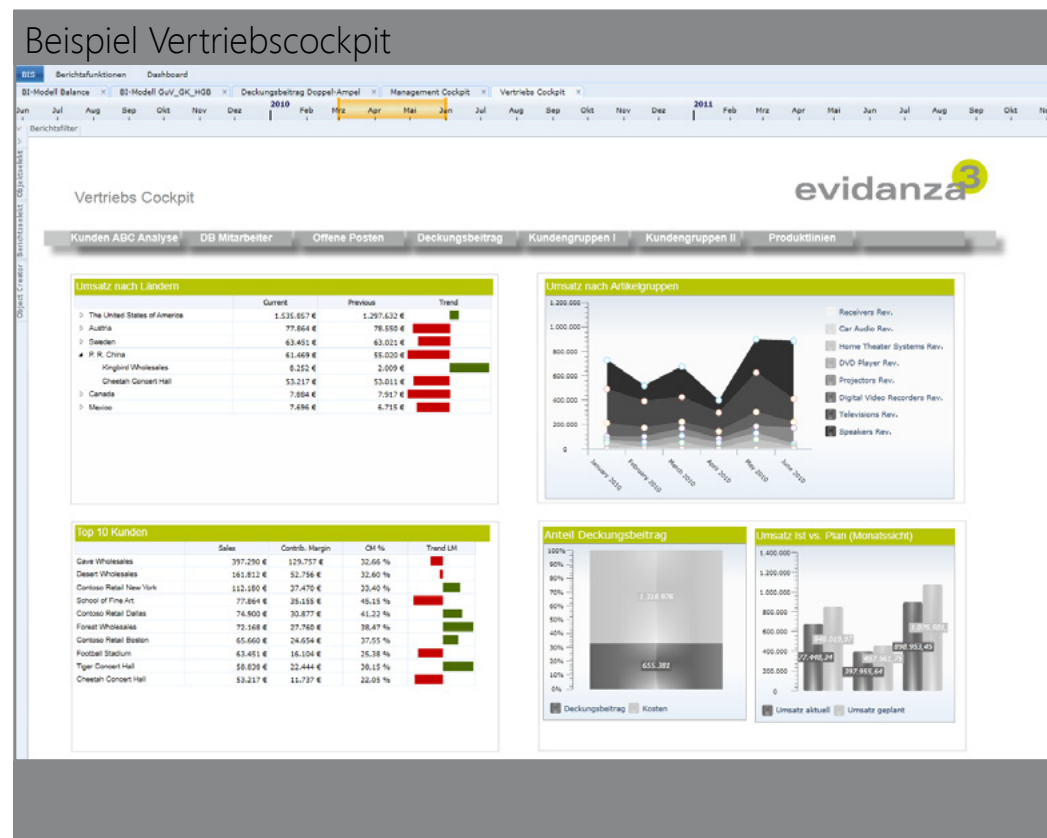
Beispiel Vertriebscockpit

BIS Berichtsfunktionen Dashboard

BI-Modell Balance × BI-Modell GuV_GK_HGB × Deckungsbeitrag Doppel-Ampel × Management Cockpit × Vertriebs Cockpit ×

Jun Jul Aug Sep Okt Nov Dez 2010 Feb Mrz Apr Mai Jun Jul Aug Sep Okt Nov Dez 2011 Feb Mrz Apr Mai Jun Jul Aug Sep Okt Nov

Berichtsfilter

Object Creator Berichtselect Objektselekt

Vertriebs Cockpit

evidanza 3

Kunden ABC Analyse | DB Mitarbeiter | Offene Posten | Deckungsbeitrag | Kundengruppen I | Kundengruppen II | Produktlinien

Umsatz nach Ländern

| | Current | Previous | Trend |
|---|---|---|---|
| The United States of America | 1.535.857 € | 1.297.632 € | |
| Austria | 77.864 € | 78.558 € | |
| Sweden | 63.451 € | 63.021 € | |
| P. R. China | 61.469 € | 55.020 € | |
| Kingbird Wholesales | 8.252 € | 2.009 € | |
| Cheetah Concert Hall | 53.217 € | 53.011 € | |
| Canada | 7.884 € | 7.917 € | |
| Mexico | 7.696 € | 6.715 € | |

Umsatz nach Artikelgruppen

1.200.000
1.000.000
800.000
600.000
400.000
200.000
0

January 2010 February 2010 March 2010 April 2010 May 2010 June 2010

Receivers Rev.
Car Audio Rev.
Home Theater Systems Rev.
DVD Player Rev.
Projectors Rev.
Digital Video Recorders Rev.
Televisions Rev.
Speakers Rev.

Top 10 Kunden

| | Sales | Contrib. Margin | CM % | Trend LM |
|---|---|---|---|---|
| Cave Wholesales | 397.290 € | 129.757 € | 32,66 % | |
| Desert Wholesales | 161.812 € | 52.756 € | 32,60 % | |
| Contoso Retail New York | 112.180 € | 37.470 € | 33,40 % | |
| School of Fine Art | 77.864 € | 35.155 € | 45,15 % | |
| Contoso Retail Dallas | 74.900 € | 30.877 € | 41,22 % | |
| Forest Wholesales | 72.168 € | 27.760 € | 38,47 % | |
| Contoso Retail Boston | 65.660 € | 24.654 € | 37,55 % | |
| Football Stadium | 63.451 € | 16.104 € | 25,38 % | |
| Tiger Concert Hall | 58.838 € | 22.444 € | 38,15 % | |
| Cheetah Concert Hall | 53.217 € | 11.737 € | 22,05 % | |

Anteil Deckungsbeitrag

100% 90% 80% 70% 60% 50% 40% 30% 20% 10% 0%

1.318.976
655.382

Deckungsbeitrag Kosten

Umsatz Ist vs. Plan (Monatssicht)

1.400.000
1.200.000
1.000.000
800.000
600.000
400.000
200.000
0

848.019,97
727.448,24
397.955,64
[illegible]
1.075.981
898.953,45

Umsatz aktuell Umsatz geplant